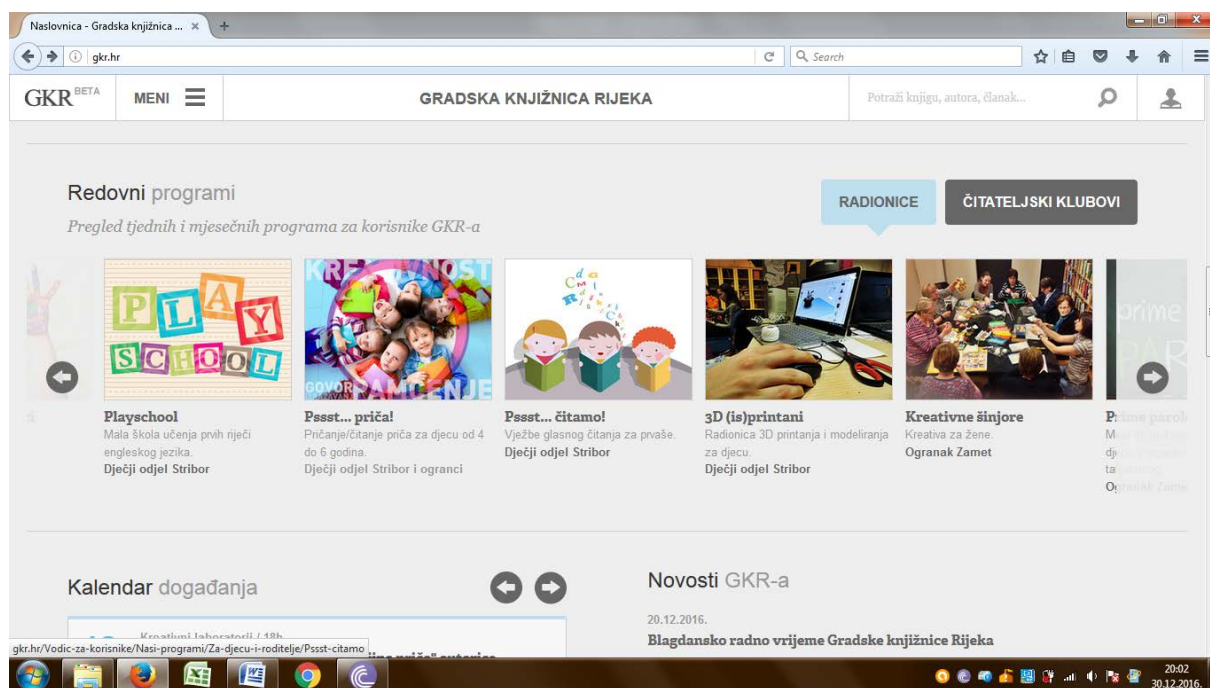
Naslovnica - Gradska knjižnica ... ×

gkr.hr

Search

GKR BETA

MENI

GRADSKA KNJIŽNICA RIJEKA

Potraži knjigu, autora, članak...

Redovni programi

Pregled tjednih i mjesečnih programa za korisnike GKR-a

RADIONICE

ČITATELJSKI KLUBOVI

PLAY SCHOOL

KREATIVNOST

GOVOR PAMĆENJE

Playschool
Mala škola učenja prvih riječi engleskog jezika.
Dječji odjel Stribor

Pssst... priča!
Pričanje/čitanje priča za djecu od 4 do 6 godina.
Dječji odjel Stribor i ogranci

Pssst... čitamo!
Vježbe glasnog čitanja za prvaše.
Dječji odjel Stribor

3D (is)printani
Radionica 3D printanja i modeliranja za djecu.
Dječji odjel Stribor

Kreativne šinjore
Kreativa za žene.
Ogranak Zamet

Prime parol
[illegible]

Kalendar događanja

Novosti GKR-a

20.12.2016.

Blagdansko radno vrijeme Gradske knjižnice Rijeka

Kreativni laboratorij / 18h

gkr.hr/Vodic-za-korisnike/Nasi-programi/Za-djecu-i-roditelje/Pssst-citamo

20:02
30.12.2016.